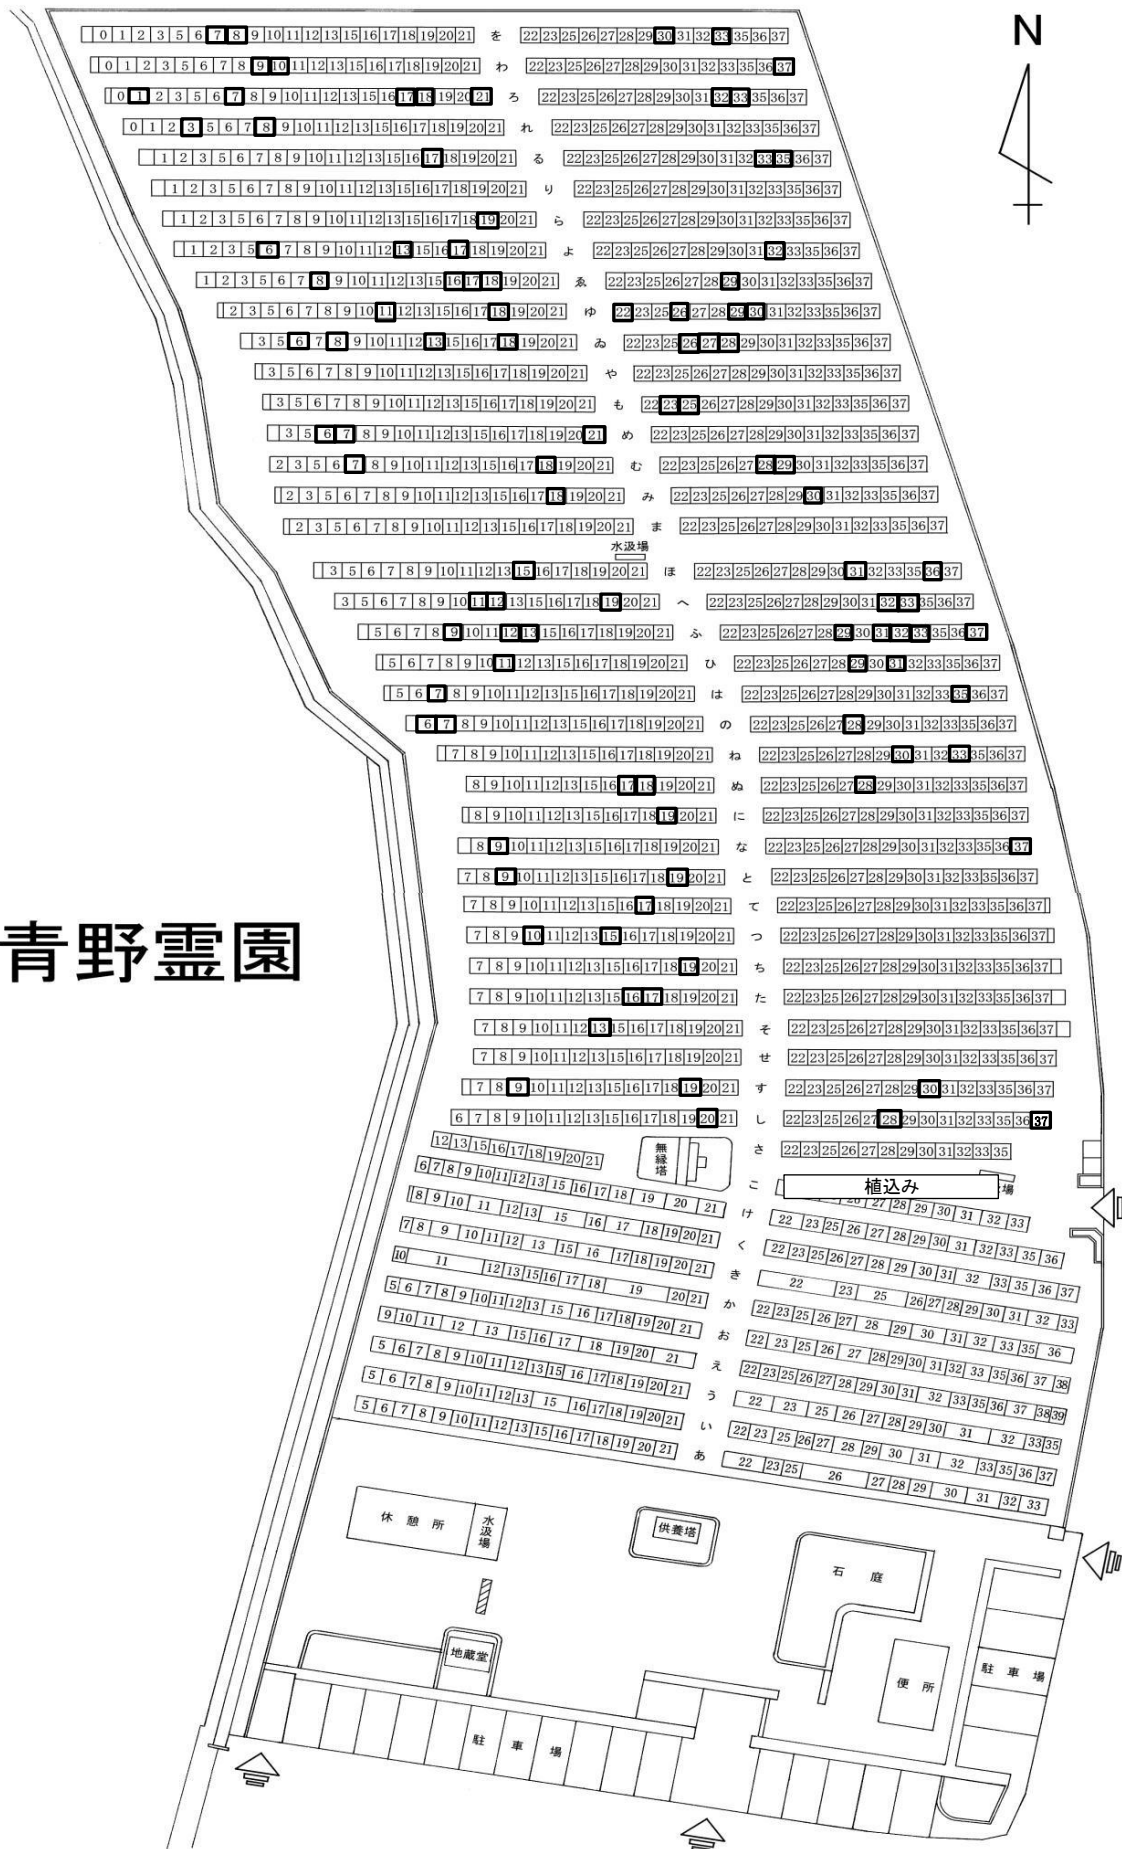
N

青野霊園

0 1 2 3 5 6 7 8 9 10 11 12 13 15 16 17 18 19 20 21 を 22 23 25 26 27 28 29 30 31 32 33 35 36 37
0 1 2 3 5 6 7 8 9 10 11 12 13 15 16 17 18 19 20 21 わ 22 23 25 26 27 28 29 30 31 32 33 35 36 37
0 1 2 3 5 6 7 8 9 10 11 12 13 15 16 17 18 19 20 21 ろ 22 23 25 26 27 28 29 30 31 32 33 35 36 37
0 1 2 3 5 6 7 8 9 10 11 12 13 15 16 17 18 19 20 21 れ 22 23 25 26 27 28 29 30 31 32 33 35 36 37
1 2 3 5 6 7 8 9 10 11 12 13 15 16 17 18 19 20 21 る 22 23 25 26 27 28 29 30 31 32 33 35 36 37
1 2 3 5 6 7 8 9 10 11 12 13 15 16 17 18 19 20 21 り 22 23 25 26 27 28 29 30 31 32 33 35 36 37
1 2 3 5 6 7 8 9 10 11 12 13 15 16 17 18 19 20 21 ら 22 23 25 26 27 28 29 30 31 32 33 35 36 37
1 2 3 5 6 7 8 9 10 11 12 13 15 16 17 18 19 20 21 よ 22 23 25 26 27 28 29 30 31 32 33 35 36 37
1 2 3 5 6 7 8 9 10 11 12 13 15 16 17 18 19 20 21 ゑ 22 23 25 26 27 28 29 30 31 32 33 35 36 37
2 3 5 6 7 8 9 10 11 12 13 15 16 17 18 19 20 21 ゆ 22 23 25 26 27 28 29 30 31 32 33 35 36 37
3 5 6 7 8 9 10 11 12 13 15 16 17 18 19 20 21 ゐ 22 23 25 26 27 28 29 30 31 32 33 35 36 37
3 5 6 7 8 9 10 11 12 13 15 16 17 18 19 20 21 や 22 23 25 26 27 28 29 30 31 32 33 35 36 37
3 5 6 7 8 9 10 11 12 13 15 16 17 18 19 20 21 も 22 23 25 26 27 28 29 30 31 32 33 35 36 37
3 5 6 7 8 9 10 11 12 13 15 16 17 18 19 20 21 め 22 23 25 26 27 28 29 30 31 32 33 35 36 37
2 3 5 6 7 8 9 10 11 12 13 15 16 17 18 19 20 21 む 22 23 25 26 27 28 29 30 31 32 33 35 36 37
2 3 5 6 7 8 9 10 11 12 13 15 16 17 18 19 20 21 み 22 23 25 26 27 28 29 30 31 32 33 35 36 37
2 3 5 6 7 8 9 10 11 12 13 15 16 17 18 19 20 21 ま 22 23 25 26 27 28 29 30 31 32 33 35 36 37
水汲場
3 5 6 7 8 9 10 11 12 13 15 16 17 18 19 20 21 ほ 22 23 25 26 27 28 29 30 31 32 33 35 36 37
3 5 6 7 8 9 10 11 12 13 15 16 17 18 19 20 21 へ 22 23 25 26 27 28 29 30 31 32 33 35 36 37
5 6 7 8 9 10 11 12 13 15 16 17 18 19 20 21 ふ 22 23 25 26 27 28 29 30 31 32 33 35 36 37
5 6 7 8 9 10 11 12 13 15 16 17 18 19 20 21 ひ 22 23 25 26 27 28 29 30 31 32 33 35 36 37
5 6 7 8 9 10 11 12 13 15 16 17 18 19 20 21 は 22 23 25 26 27 28 29 30 31 32 33 35 36 37
6 7 8 9 10 11 12 13 15 16 17 18 19 20 21 の 22 23 25 26 27 28 29 30 31 32 33 35 36 37
7 8 9 10 11 12 13 15 16 17 18 19 20 21 ね 22 23 25 26 27 28 29 30 31 32 33 35 36 37
8 9 10 11 12 13 15 16 17 18 19 20 21 ぬ 22 23 25 26 27 28 29 30 31 32 33 35 36 37
8 9 10 11 12 13 15 16 17 18 19 20 21 に 22 23 25 26 27 28 29 30 31 32 33 35 36 37
8 9 10 11 12 13 15 16 17 18 19 20 21 な 22 23 25 26 27 28 29 30 31 32 33 35 36 37
7 8 9 10 11 12 13 15 16 17 18 19 20 21 と 22 23 25 26 27 28 29 30 31 32 33 35 36 37
7 8 9 10 11 12 13 15 16 17 18 19 20 21 て 22 23 25 26 27 28 29 30 31 32 33 35 36 37
7 8 9 10 11 12 13 15 16 17 18 19 20 21 つ 22 23 25 26 27 28 29 30 31 32 33 35 36 37
7 8 9 10 11 12 13 15 16 17 18 19 20 21 ち 22 23 25 26 27 28 29 30 31 32 33 35 36 37
7 8 9 10 11 12 13 15 16 17 18 19 20 21 た 22 23 25 26 27 28 29 30 31 32 33 35 36 37
7 8 9 10 11 12 13 15 16 17 18 19 20 21 そ 22 23 25 26 27 28 29 30 31 32 33 35 36 37
7 8 9 10 11 12 13 15 16 17 18 19 20 21 せ 22 23 25 26 27 28 29 30 31 32 33 35 36 37
7 8 9 10 11 12 13 15 16 17 18 19 20 21 す 22 23 25 26 27 28 29 30 31 32 33 35 36 37
6 7 8 9 10 11 12 13 15 16 17 18 19 20 21 し 22 23 25 26 27 28 29 30 31 32 33 35 36 37
12 13 15 16 17 18 19 20 21 無縁塔 さ 22 23 25 26 27 28 29 30 31 32 33 35
6 7 8 9 10 11 12 13 15 16 17 18 19 20 21 こ 植込み 27 28 29 30 31 32 33 場
8 9 10 11 12 13 15 16 17 18 19 20 21 け 22 23 25 26 27 28 29 30 31 32 33
7 8 9 10 11 12 13 15 16 17 18 19 20 21 く 22 23 25 26 27 28 29 30 31 32 33 35 36
10 11 12 13 15 16 17 18 19 20 21 き 22 23 25 26 27 28 29 30 31 32 33 35 36 37
5 6 7 8 9 10 11 12 13 15 16 17 18 19 20 21 か 22 23 25 26 27 28 29 30 31 32 33
9 10 11 12 13 15 16 17 18 19 20 21 お 22 23 25 26 27 28 29 30 31 32 33 35 36
5 6 7 8 9 10 11 12 13 15 16 17 18 19 20 21 え 22 23 25 26 27 28 29 30 31 32 33 35 36 37 38
5 6 7 8 9 10 11 12 13 15 16 17 18 19 20 21 う 22 23 25 26 27 28 29 30 31 32 33 35 36 37 38 39
5 6 7 8 9 10 11 12 13 15 16 17 18 19 20 21 い 22 23 25 26 27 28 29 30 31 32 33 35
あ 22 23 25 26 27 28 29 30 31 32 33 35 36 37
31 32 33

休 憩 所 水汲場
供養塔
石 庭
地蔵堂
便 所
駐 車 場
駐 車 場